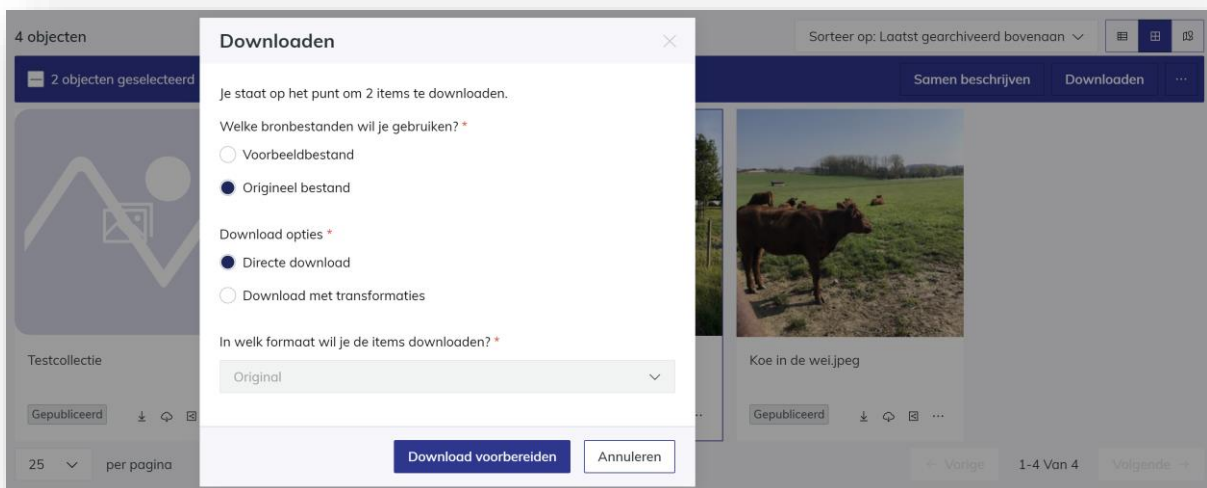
4 objecten

Sorteer op: Laatst gearchiveerd bovenaan

2 objecten geselecteerd

Samen beschrijven

Downloaden

···

Downloaden

×

Je staat op het punt om 2 items te downloaden.

Welke bronbestanden wil je gebruiken? *

Voorbeeldbestand

Origineel bestand

Download opties *

Directe download

Download met transformaties

In welk formaat wil je de items downloaden? *

Original

Download voorbereiden

Annuleren

Testcollectie

Gepubliceerd

Koe in de wei.jpeg

Gepubliceerd

···

25

per pagina

← Vorige

1-4 Van 4

Volgende →